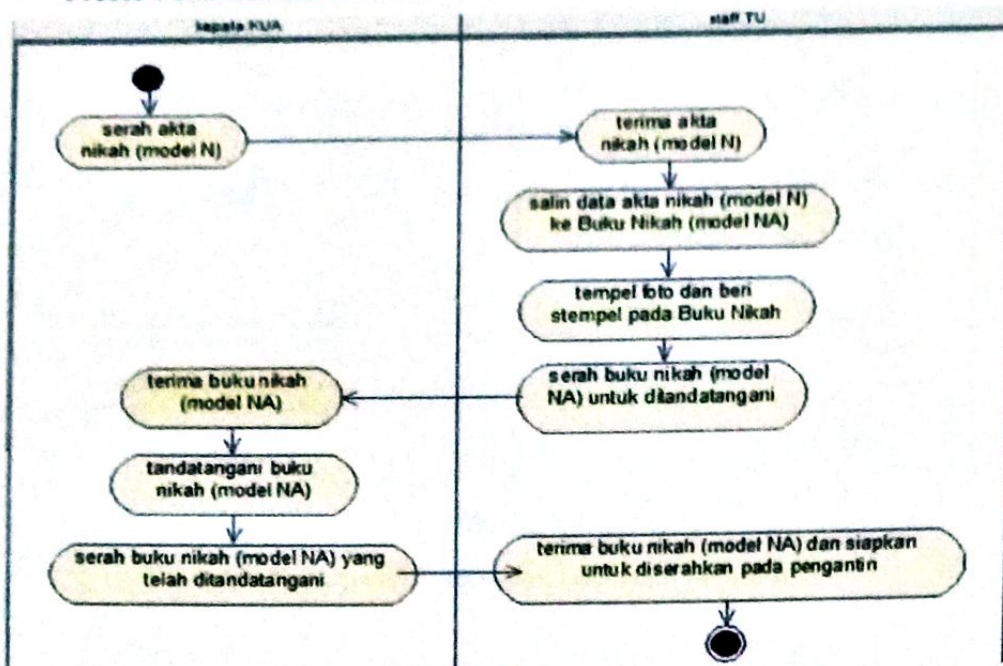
kepala KUA

staff TU

serah akta nikah (model N)

terima akta nikah (model N)

salin data akta nikah (model N) ke Buku Nikah (model NA)

tempel foto dan beri stempel pada Buku Nikah

serah buku nikah (model NA) untuk ditandatangani

terima buku nikah (model NA)

tandatangani buku nikah (model NA)

serah buku nikah (model NA) yang telah ditandatangani

terima buku nikah (model NA) dan siapkan untuk diserahkan pada pengantin